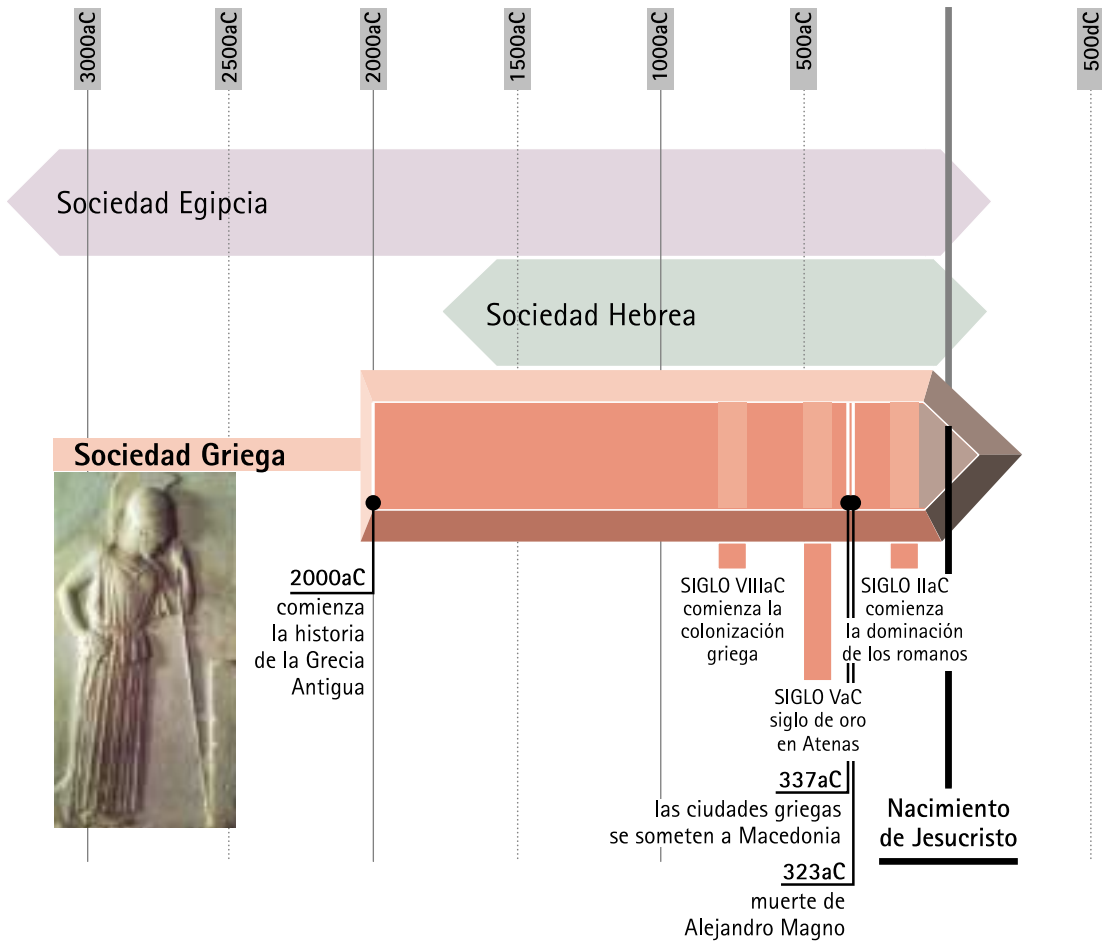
3000aC
2500aC
2000aC
1500aC
1000aC
500aC
500dC

Sociedad Egipcia

Sociedad Hebrea

Sociedad Griega

2000aC
comienza la historia de la Grecia Antigua

SIGLO VIIIaC
comienza la colonización griega

SIGLO VaC
siglo de oro en Atenas

SIGLO IIaC
comienza la dominación de los romanos

337aC
las ciudades griegas se someten a Macedonia

323aC
muerte de Alejandro Magno

Nacimiento de Jesucristo